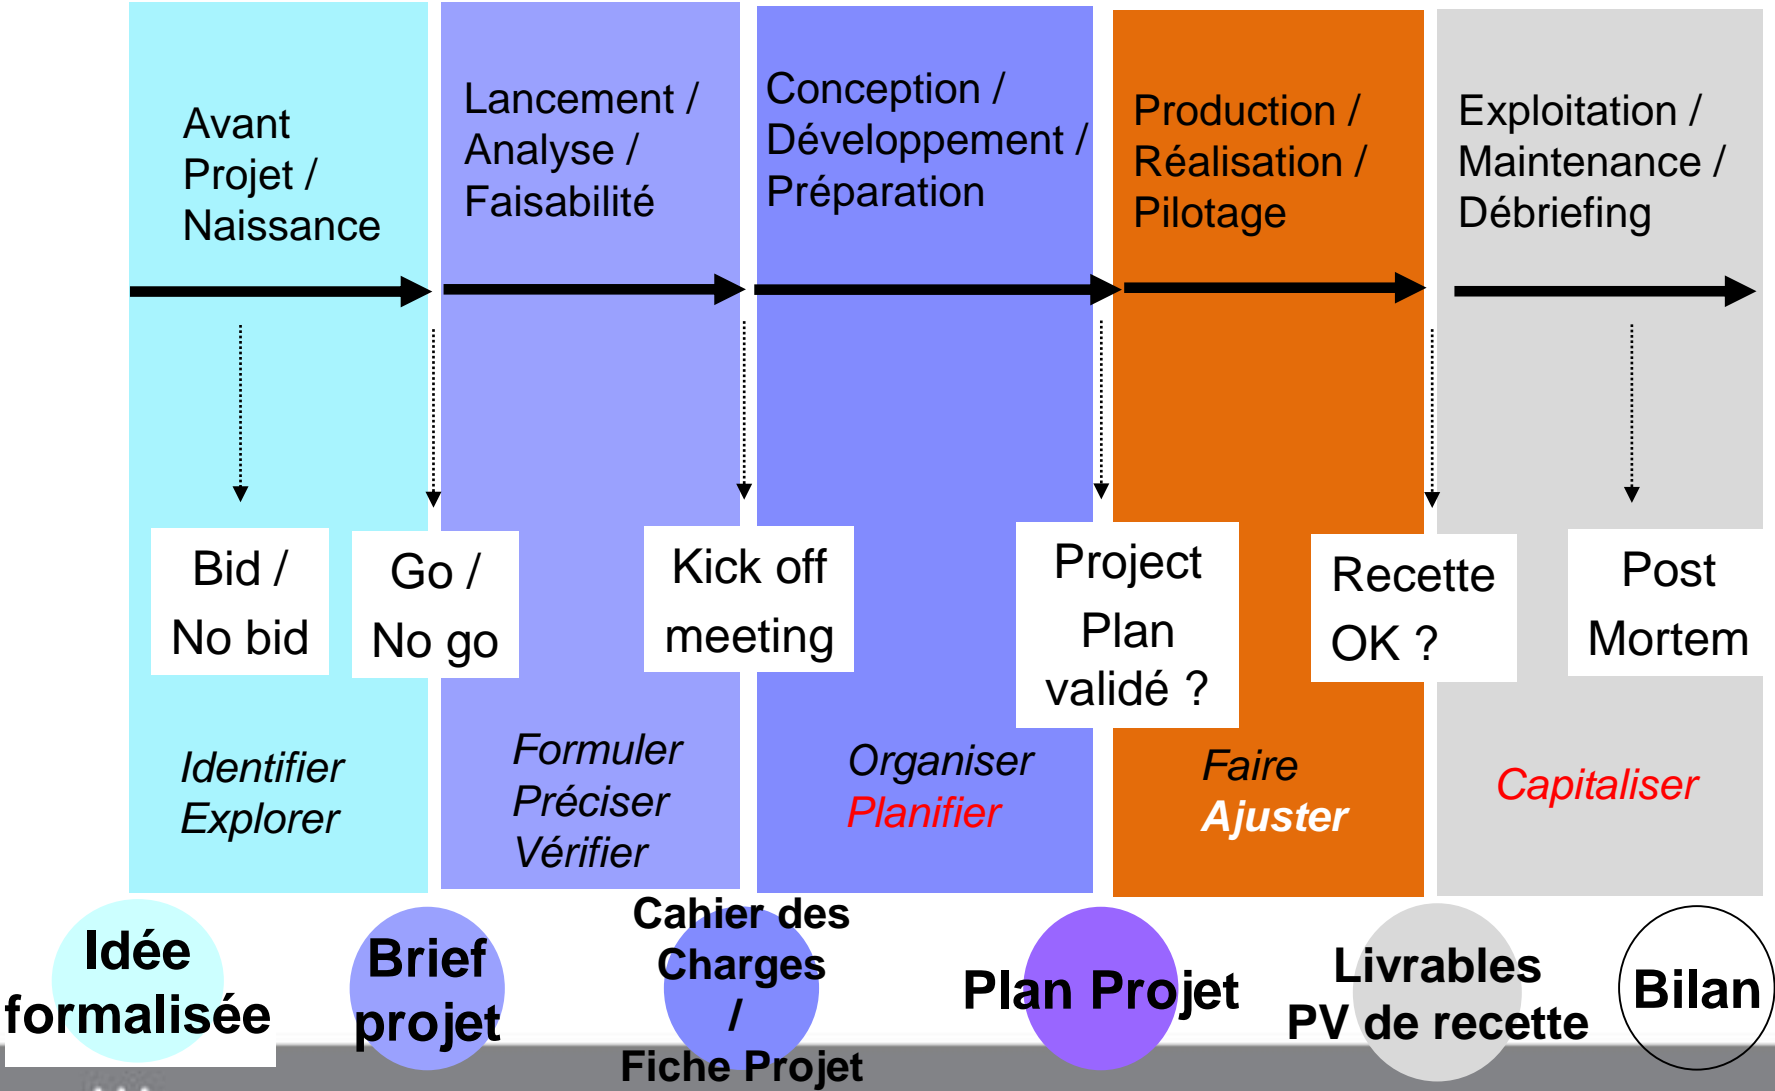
Avant Projet / Naissance

Lancement / Analyse / Faisabilité

Conception / Développement / Préparation

Production / Réalisation / Pilotage

Exploitation / Maintenance / Débriefing

Bid / No bid

Go / No go

Kick off meeting

Project Plan validé ?

Recette OK ?

Post Mortem

Identifier Explorer

Formuler Préciser Vérifier

Organiser Planifier

Faire Ajuster

Capitaliser

Idée formalisée

Brief projet

Cahier des Charges / Fiche Projet

Plan Projet

Livrables PV de recette

Bilan